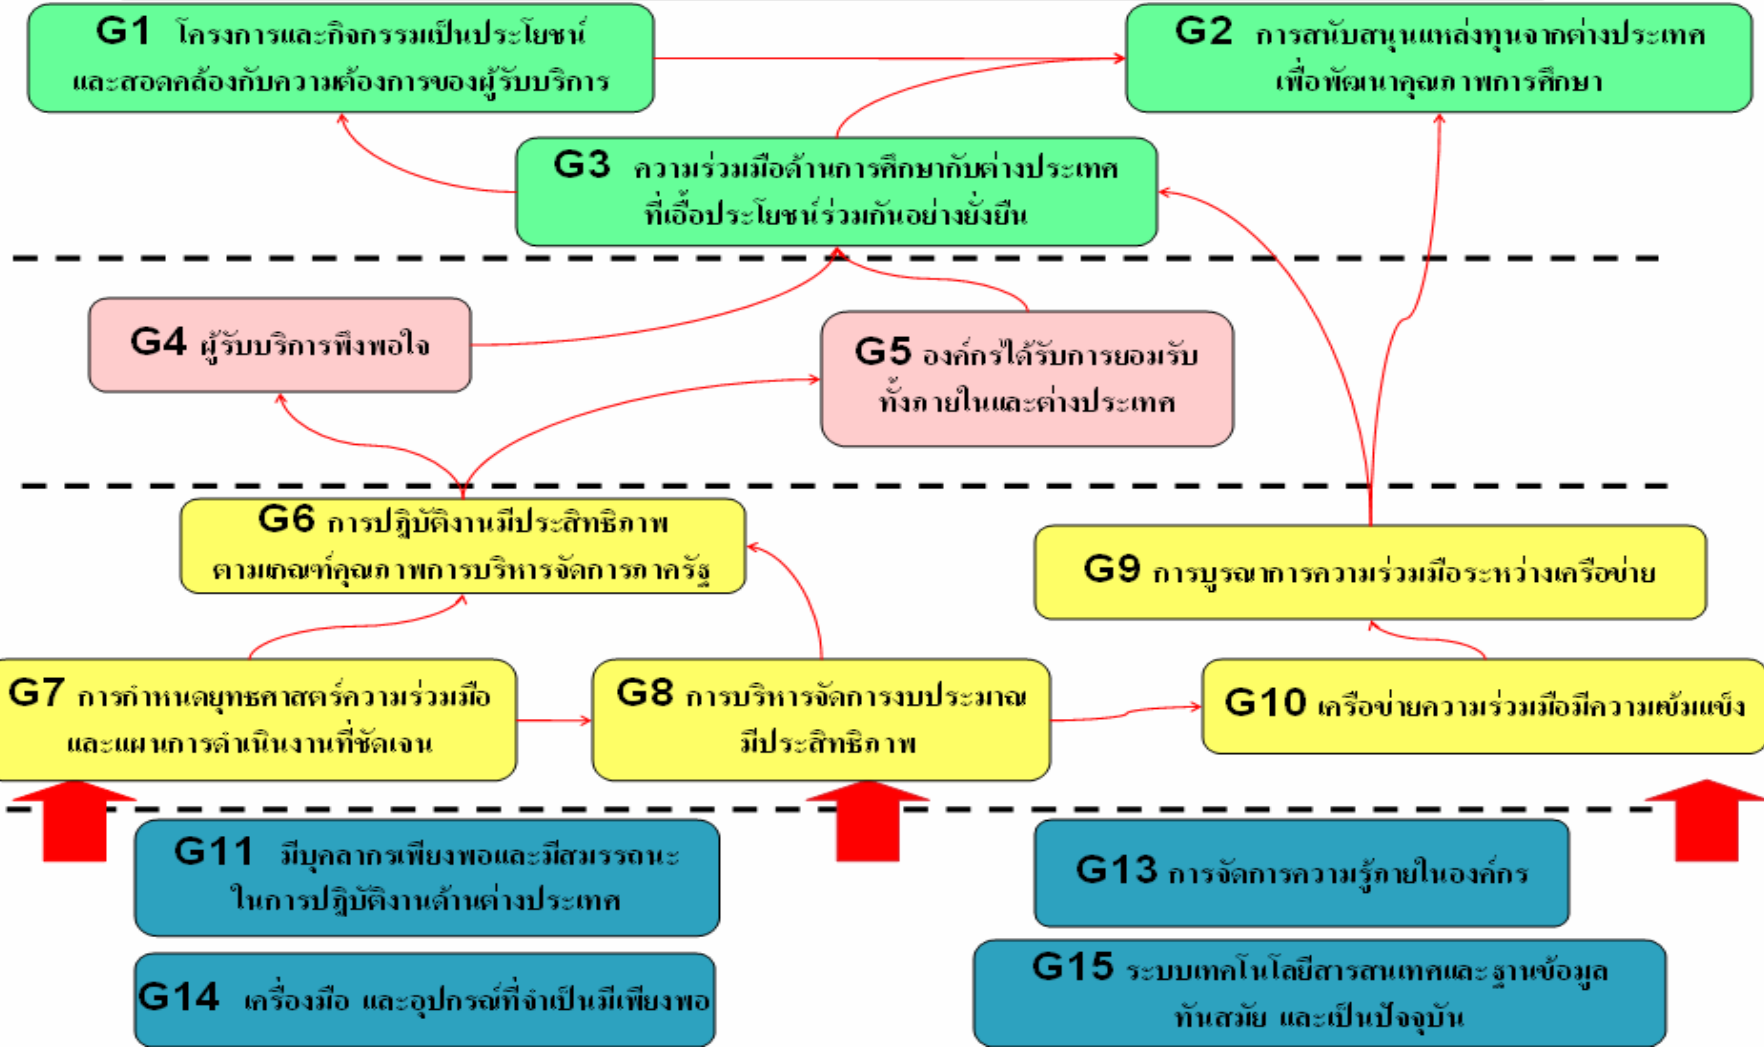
G1 โครงการและกิจกรรมเป็นประโยชน์และสอดคล้องกับความต้องการของผู้รับบริการ

G2 การสนับสนุนแหล่งทุนจากต่างประเทศเพื่อพัฒนาคุณภาพการศึกษา

G3 ความร่วมมือด้านการศึกษากับต่างประเทศที่เอื้อประโยชน์ร่วมกันอย่างยั่งยืน

G4 ผู้รับบริการพึงพอใจ

G5 องค์กรได้รับการยอมรับทั้งภายในและต่างประเทศ

G6 การปฏิบัติงานมีประสิทธิภาพตามเกณฑ์คุณภาพการบริหารจัดการภาครัฐ

G9 การบูรณาการความร่วมมือระหว่างเครือข่าย

G7 การกำหนดยุทธศาสตร์ความร่วมมือและแผนการดำเนินงานที่ชัดเจน

G8 การบริหารจัดการงบประมาณมีประสิทธิภาพ

G10 เครือข่ายความร่วมมือมีความเข้มแข็ง

G11 มีบุคลากรเพียงพอและมีสมรรถนะในการปฏิบัติงานด้านต่างประเทศ

G13 การจัดการความรู้ภายในองค์กร

G14 เครื่องมือ และอุปกรณ์ที่จำเป็นมีเพียงพอ

G15 ระบบเทคโนโลยีสารสนเทศและฐานข้อมูลทันสมัย และเป็นปัจจุบัน